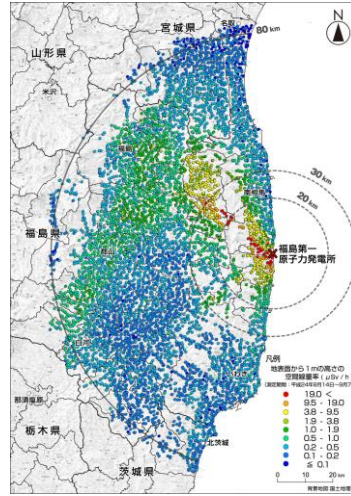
宮城県
山形県
名取
80 km
N
米沢
相馬
福島
南相馬
30 km
20 km
福島県
福島第一
原子力発電所
いわき
凡例
地表面から1mの高さの
空間線量率（μSv/h）
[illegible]
19.0 <
9.5 - 19.0
3.8 - 9.5
1.9 - 3.8
1.0 - 1.9
0.5 - 1.0
0.2 - 0.5
0.1 - 0.2
≦ 0.1
那須塩原
栃木県
北茨城
茨城県
0 10 20 km
背景地図 国土地理